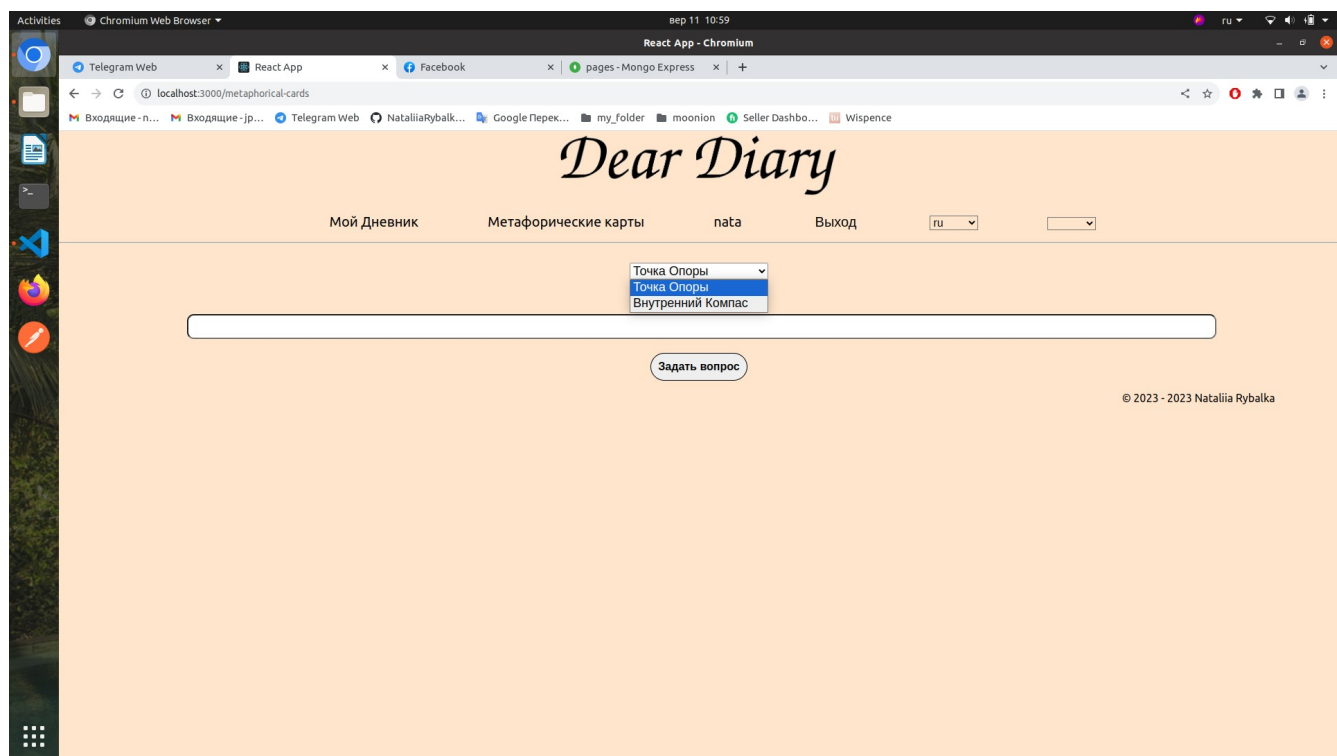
Activities Chromium Web Browser вер 11 10:59 ru

React App - Chromium

Telegram Web × React App × Facebook × pages - Mongo Express × +

localhost:3000/metaphorical-cards

Входящие - п... Входящие - jp... Telegram Web NataliiaRybalk... Google Перек... my_folder moonion Seller Dashbo... Wispence

Dear Diary

Мой Дневник Метафорические карты nata Выход ru

Точка Опоры
Точка Опоры
Внутренний Компас

Задать вопрос

© 2023 - 2023 Nataliia Rybalka